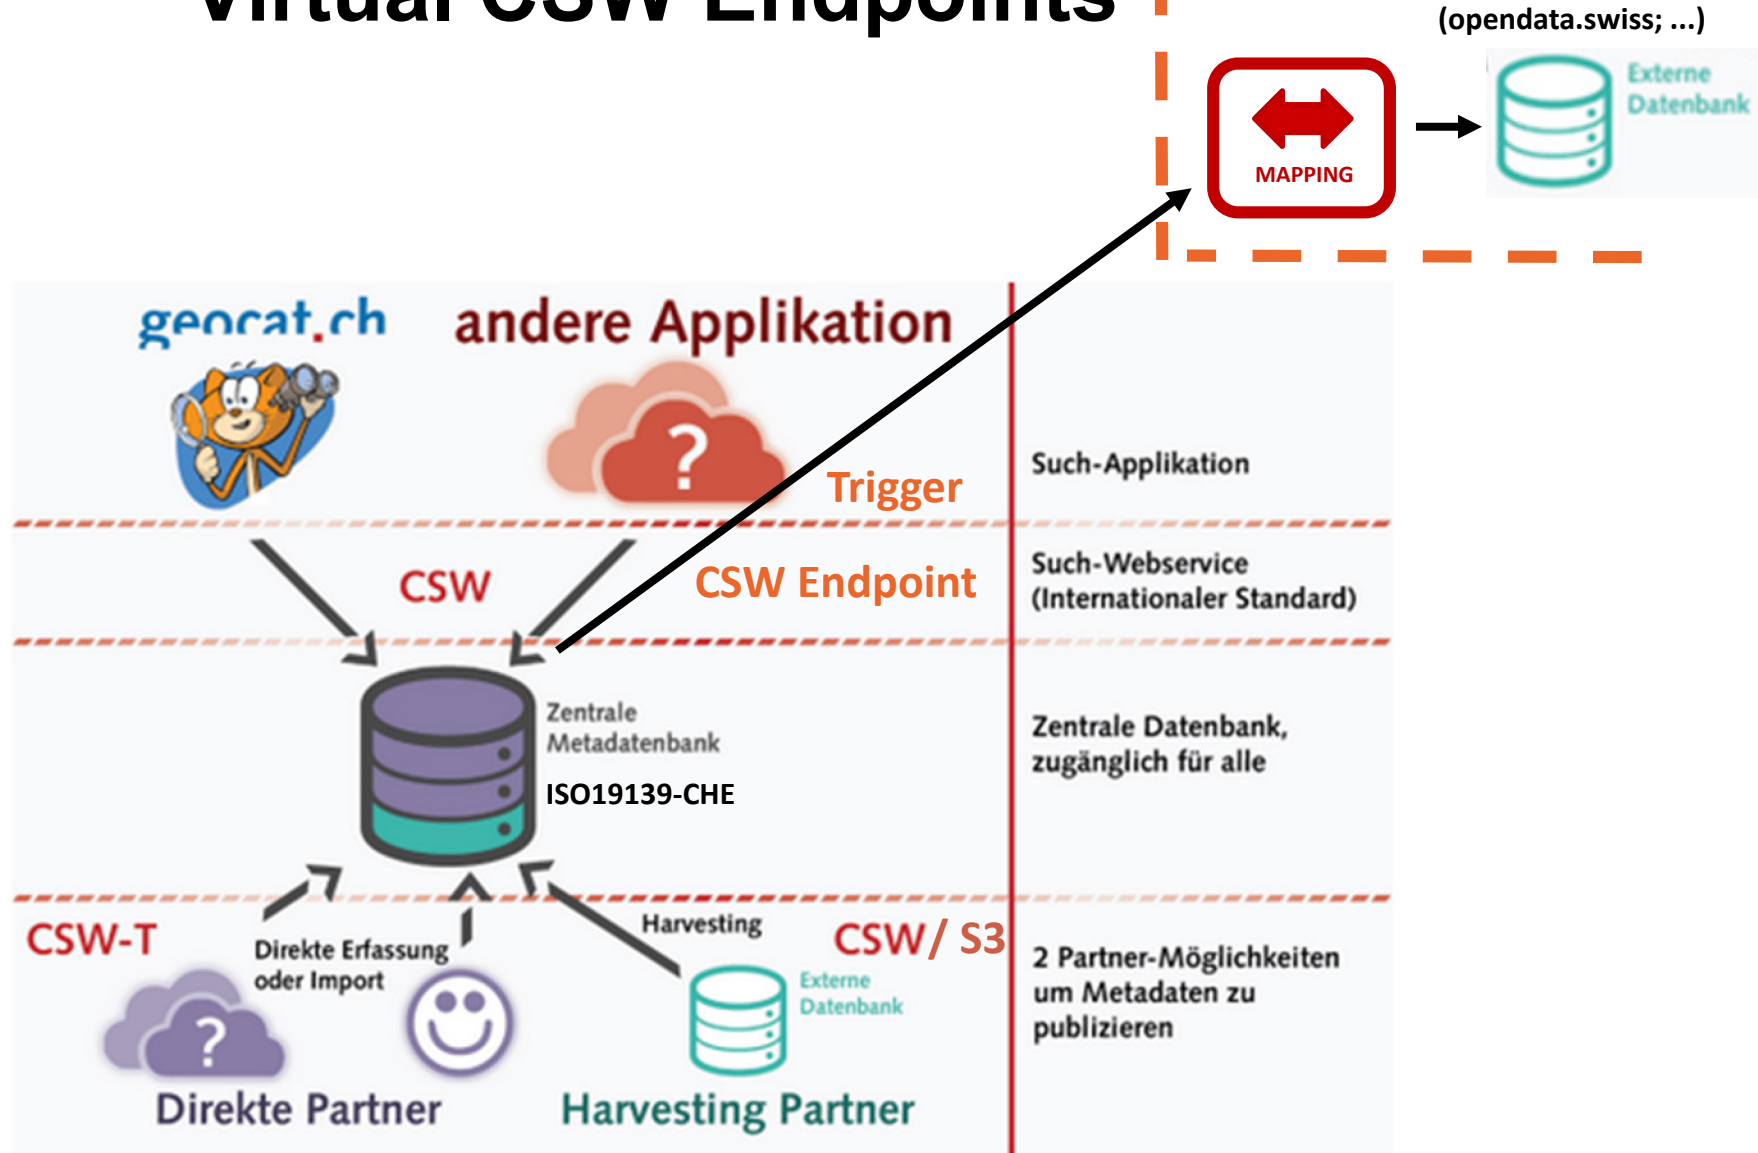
Virtual CSW Endpoints

(opendata.swiss; ...)

MAPPING

Externe Datenbank

geocat.ch

andere Applikation

Trigger

Such-Applikation

CSW

CSW Endpoint

Such-Webservice (Internationaler Standard)

Zentrale Metadatenbank

ISO19139-CHE

Zentrale Datenbank, zugänglich für alle

CSW-T

Direkte Erfassung oder Import

Harvesting

CSW/ S3

Externe Datenbank

2 Partner-Möglichkeiten um Metadaten zu publizieren

Direkte Partner

Harvesting Partner